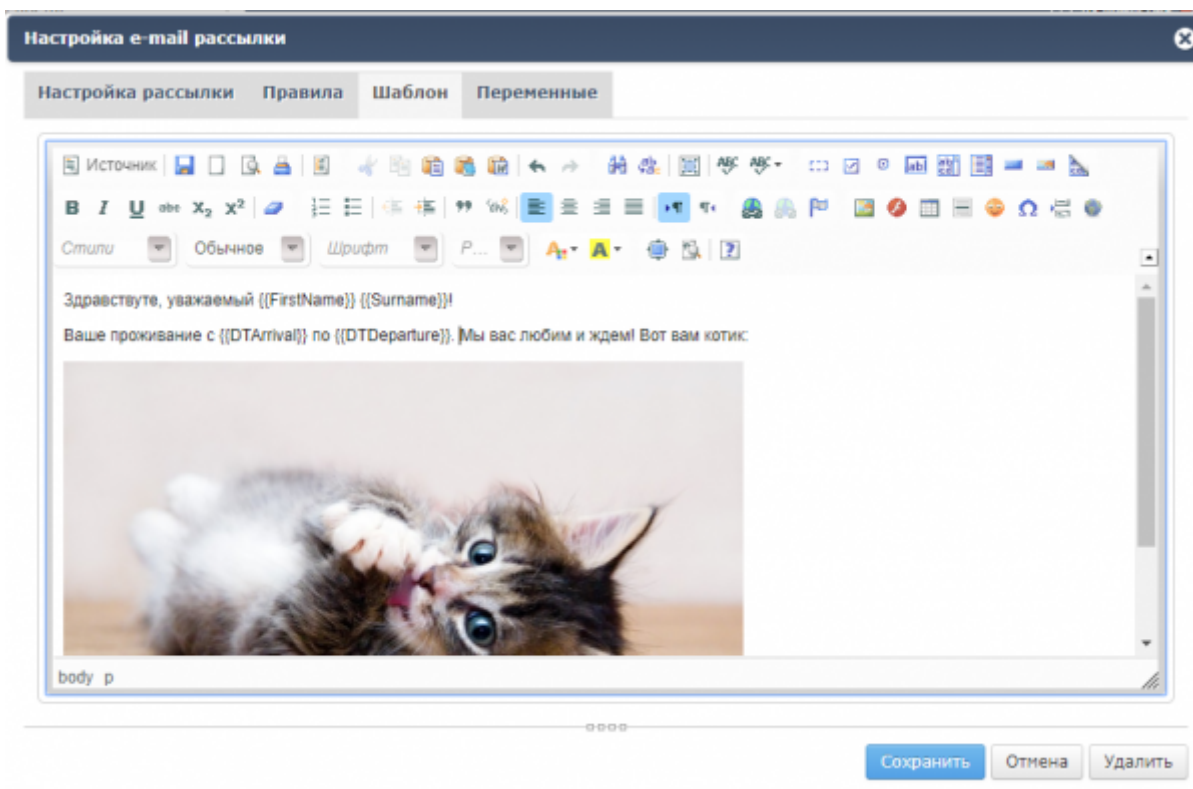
Настройка e-mail рассылки

Настройка рассылки | Правила | Шаблон | Переменные

Источник

B I U abc $x_2$ $x^2$

Стили | Обычное | Шрифт | Р...

Здравствуте, уважаемый {{FirstName}} {{Surname}}!

Ваше проживание с {{DTArrival}} по {{DTDeparture}}. Мы вас любим и ждем! Вот вам котик:

body p

Сохранить | Отмена | Удалить